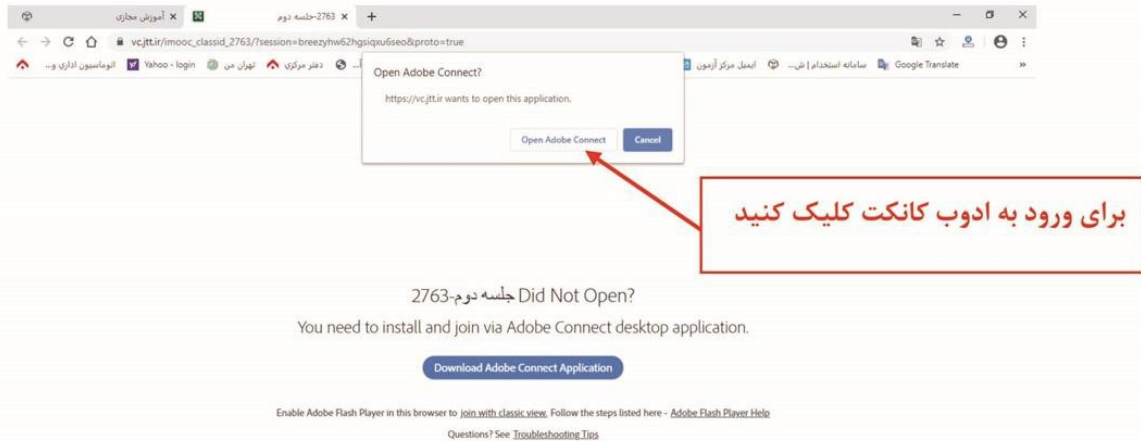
آموزش مجازی ×
2763-جلسه دوم ×
+
vc.jtt.ir/imooc_classid_2763/?session=breezyhw62hgsiqxu6seo&proto=true
اتوماسیون اداری و... Yahoo - login تهران من دفتر مرکزی ...آ
ایمیل مرکز آزمون سامانه استخدام | ش... Google Translate

Open Adobe Connect?
https://vc.jtt.ir wants to open this application.
Open Adobe Connect
Cancel

برای ورود به ادوب کانکت کلیک کنید

2763-جلسه دوم Did Not Open?
You need to install and join via Adobe Connect desktop application.
Download Adobe Connect Application
Enable Adobe Flash Player in this browser to join with classic view. Follow the steps listed here - Adobe Flash Player Help
Questions? See Troubleshooting Tips